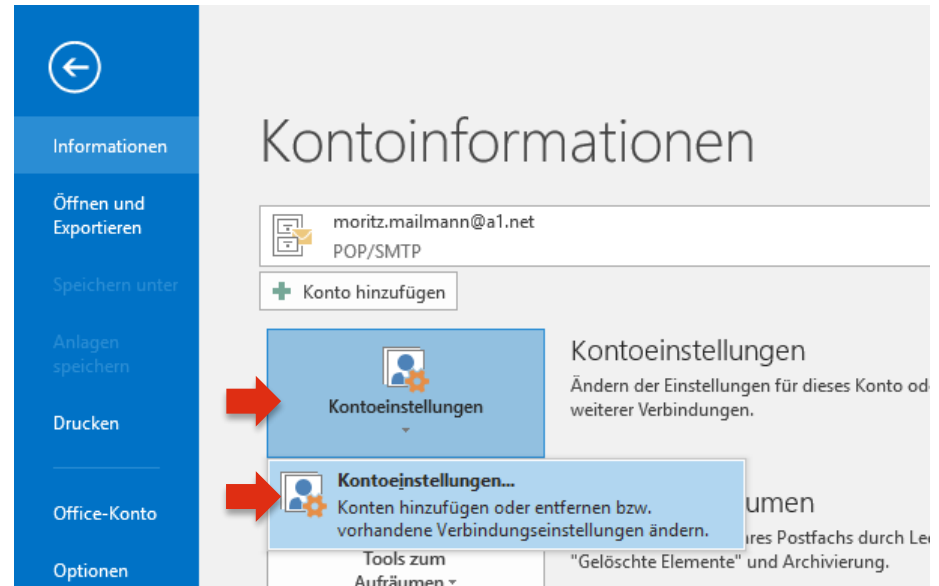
Informationen

Öffnen und Exportieren

Speichern unter

Anlagen speichern

Drucken

Office-Konto

Optionen

Kontoinformationen

moritz.mailmann@a1.net
POP/SMTP

Konto hinzufügen

Kontoeinstellungen

Kontoeinstellungen

Ändern der Einstellungen für dieses Konto od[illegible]
weiterer Verbindungen.

Kontoeinstellungen...
Konten hinzufügen oder entfernen bzw. vorhandene Verbindungseinstellungen ändern.

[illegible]umen

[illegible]ares Postfachs durch Le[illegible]
"Gelöschte Elemente" und Archivierung.

Tools zum Aufräumen